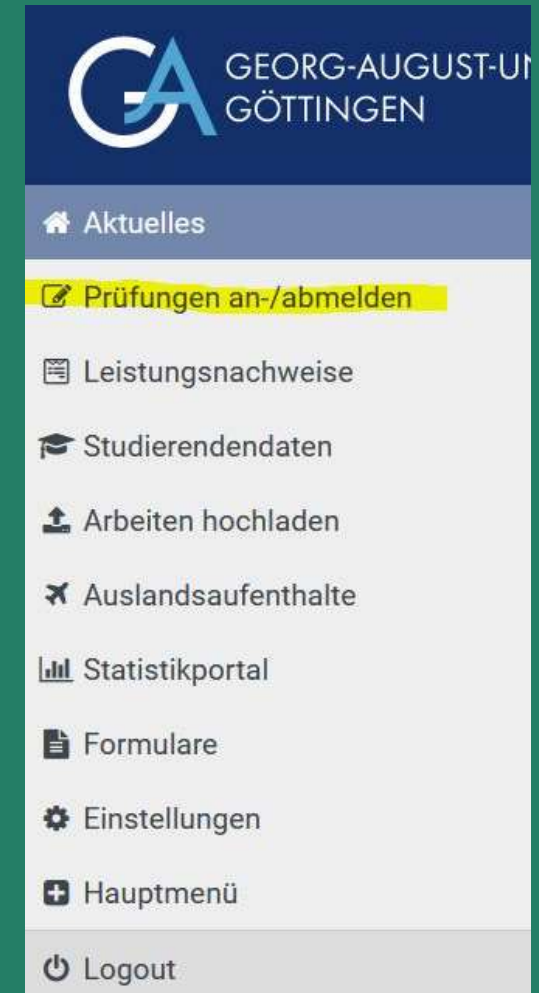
GEORG-AUGUST-U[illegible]
GÖTTINGEN

Aktuelles

Prüfungen an-/abmelden

Leistungsnachweise

Studierendendaten

Arbeiten hochladen

Auslandsaufenthalte

Statistikportal

Formulare

Einstellungen

Hauptmenü

Logout